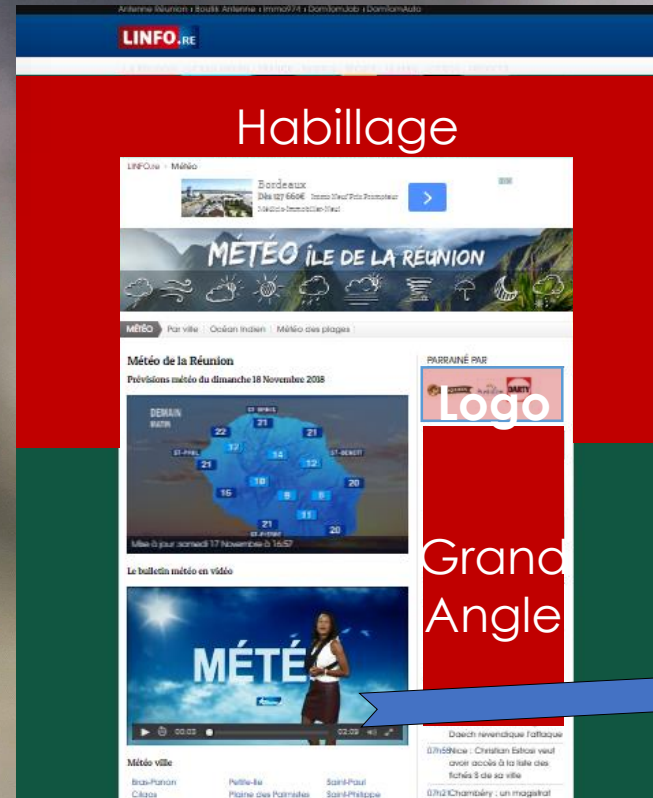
Antenne Réunion | Boutik Antenne | Immo974 | DomTomJob | DomTomAuto

LINFO.RE

Habillage

LINFO.re › Météo

Bordeaux
Dès 127 660€ Immo Neuf Prix Promoteur
Médicis-Immobilier-Neuf

MÉTÉO ÎLE DE LA RÉUNION

MÉTÉO | Par ville | Océan Indien | Météo des plages

Météo de la Réunion

Prévisions météo du dimanche 18 Novembre 2018

DEMAIN MATIN

ST-DENIS 21 22 21 17 14 12 ST-BENOIT ST-PAUL 21 10 20 16 9 9 11 21 20 ST-PIERRE

Mise à jour samedi 17 Novembre à 16:57

Le bulletin météo en vidéo

MÉTÉ

00:03 02:09

Météo ville

Bras-Panon
Cilaos
Petite-Ile
Plaine des Palmistes
Saint-Paul
Saint-Philippe

PARRAINÉ PAR

Logo

DARTY

Grand Angle

Daech revendique l'attaque

07h59 Nice : Christian Estrosi veut avoir accès à la liste des fichés S de sa ville

07h21 Chambéry : un magistrat